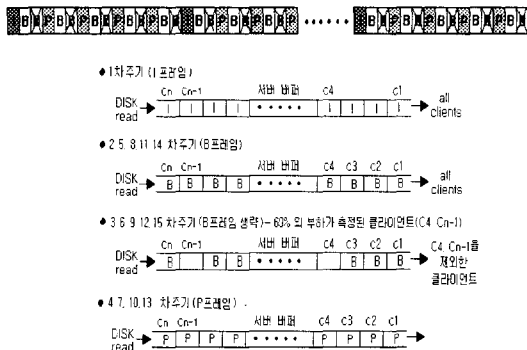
BIPBIPBIPBIPBIPBIPBIPBIP ······ BIPBIPBIPBIP

● 1차주기 (I 프레임)

DISK read → I | I | I | I | ····· | I | I | I | I → all clients

Cn Cn-1 서버 버퍼 c4 c1

● 2 5 8 11 14 차주기 (B프레임)

Cn Cn-1 서버 버퍼 c4 c3 c2 c1

DISK read → B | B | B | B | ····· | B | B | B | B → all clients

● 3 6 9 12 15 차주기 (B프레임 생략) – 60% 의 부하가 측정된 클라이언트(C4 Cn-1)

Cn Cn-1 서버 버퍼 c4 c3 c2 c1

DISK read → B | | B | B | ····· | | B | B | B → C4 Cn-1를 제외한 클라이언트

● 4 7 10 13 차주기 (P프레임)

Cn Cn-1 서버 버퍼 c4 c3 c2 c1

DISK read → P | P | P | P | ····· | P | P | P | P →